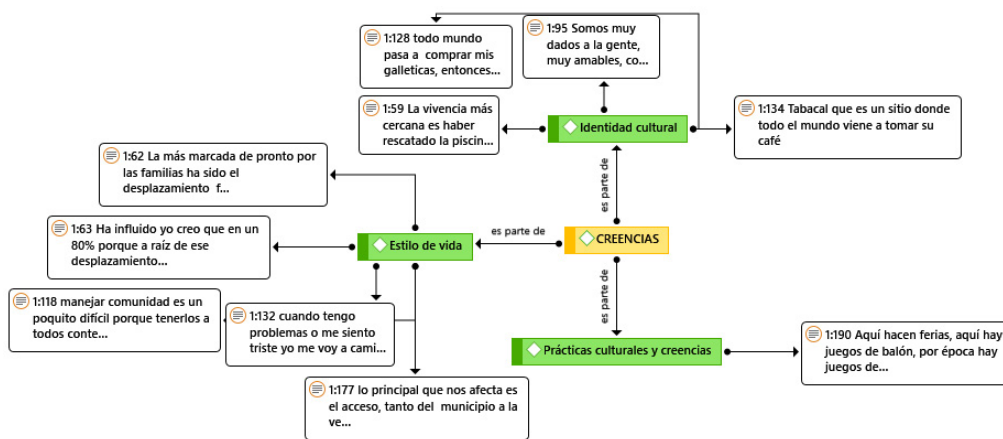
1:128 todo mundo pasa a comprar mis galleticas, entonces...

1:95 Somos muy dados a la gente, muy amables, co...

1:59 La vivencia más cercana es haber rescatado la piscin...

Identidad cultural

1:134 Tabacal que es un sitio donde todo el mundo viene a tomar su café

1:62 La más marcada de pronto por las familias ha sido el desplazamiento f...

es parte de

1:63 Ha influido yo creo que en un 80% porque a raíz de ese desplazamiento...

es parte de

Estilo de vida

CREENCIAS

1:118 manejar comunidad es un poquito difícil porque tenerlos a todos conte...

1:132 cuando tengo problemas o me siento triste yo me voy a cami...

es parte de

Prácticas culturales y creencias

1:190 Aquí hacen ferias, aquí hay juegos de balón, por época hay juegos de...

1:177 lo principal que nos afecta es el acceso, tanto del municipio a la ve...